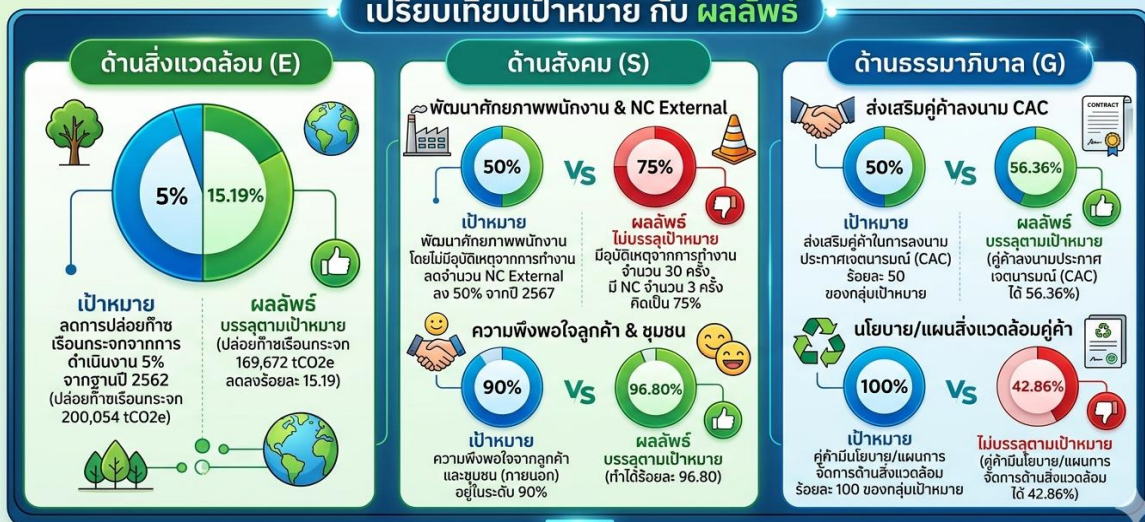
เปรียบเทียบเป้าหมาย กับ ผลลัพธ์

ด้านสิ่งแวดล้อม (E)

5%

15.19%

เป้าหมาย
ลดการปล่อยก๊าซเรือนกระจกจากการดำเนินงาน 5% จากฐานปี 2562 (ปล่อยก๊าซเรือนกระจก 200,054 tCO2e)

ผลลัพธ์
บรรลุตามเป้าหมาย
(ปล่อยก๊าซเรือนกระจก 169,672 tCO2e ลดลงร้อยละ 15.19)

ด้านสังคม (S)

พัฒนาศักยภาพพนักงาน & NC External

50%

VS

75%

เป้าหมาย
พัฒนาศักยภาพพนักงาน โดยไม่มีอุบัติเหตุจากการทำงาน ลดจำนวน NC External ลง 50% จากปี 2567

ผลลัพธ์
ไม่บรรลุเป้าหมาย
มีอุบัติเหตุจากการทำงาน จำนวน 30 ครั้ง มี NC จำนวน 3 ครั้ง คิดเป็น 75%

ความพึงพอใจลูกค้า & ชุมชน

90%

VS

96.80%

เป้าหมาย
ความพึงพอใจจากลูกค้า และชุมชน (ภายนอก) อยู่ในระดับ 90%

ผลลัพธ์
บรรลุตามเป้าหมาย
(ทำได้ร้อยละ 96.80)

ด้านธรรมาภิบาล (G)

ส่งเสริมคู่ค้าลงนาม CAC

CONTRACT

50%

VS

56.36%

เป้าหมาย
ส่งเสริมคู่ค้าในการลงนามประกาศเจตนารมณ์ (CAC) ร้อยละ 50 ของกลุ่มเป้าหมาย

ผลลัพธ์
บรรลุตามเป้าหมาย
(คู่ค้าลงนามประกาศเจตนารมณ์ (CAC) ได้ 56.36%)

นโยบาย/แผนสิ่งแวดล้อมคู่ค้า

100%

VS

42.86%

เป้าหมาย
คู่ค้ามีนโยบาย/แผนการจัดการด้านสิ่งแวดล้อม ร้อยละ 100 ของกลุ่มเป้าหมาย

ไม่บรรลุตามเป้าหมาย
(คู่ค้ามีนโยบาย/แผนการจัดการด้านสิ่งแวดล้อม ได้ 42.86%)